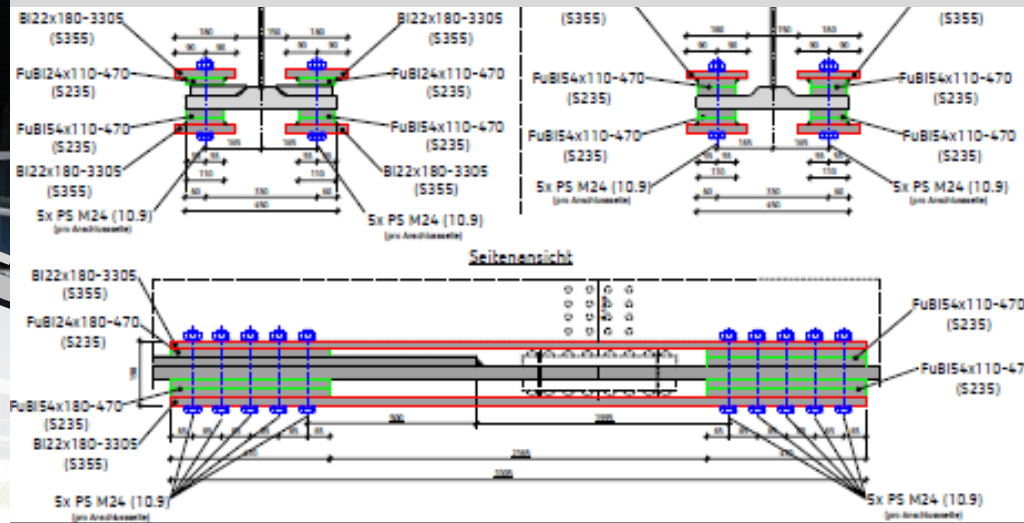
Bl22x180-3305
(S355)

Bl22x180-3305
(S355)

160
90 90
150
160
90 90

FuBl24x110-470
(S235)

FuBl24x110-470
(S235)

FuBl54x110-470
(S235)

FuBl54x110-470
(S235)

Bl22x180-3305
(S355)

Bl22x180-3305
(S355)

5x PS M24 (10.9)
(pro Anschlussseite)

5x PS M24 (10.9)
(pro Anschlussseite)

330
450

(S355)

(S355)

FuBl54x110-470
(S235)

FuBl54x110-470
(S235)

FuBl54x110-470
(S235)

FuBl54x110-470
(S235)

5x PS M24 (10.9)
(pro Anschlussseite)

5x PS M24 (10.9)
(pro Anschlussseite)

330
450

Seitenansicht

Bl22x180-3305
(S355)

FuBl24x180-470
(S235)

FuBl54x180-470
(S235)

Bl22x180-3305
(S355)

FuBl54x110-470
(S235)

FuBl54x110-47
(S235)

500
1995
2365
3305

5x PS M24 (10.9)
(pro Anschlussseite)

5x PS M24 (10.9)
(pro Anschlussseite)